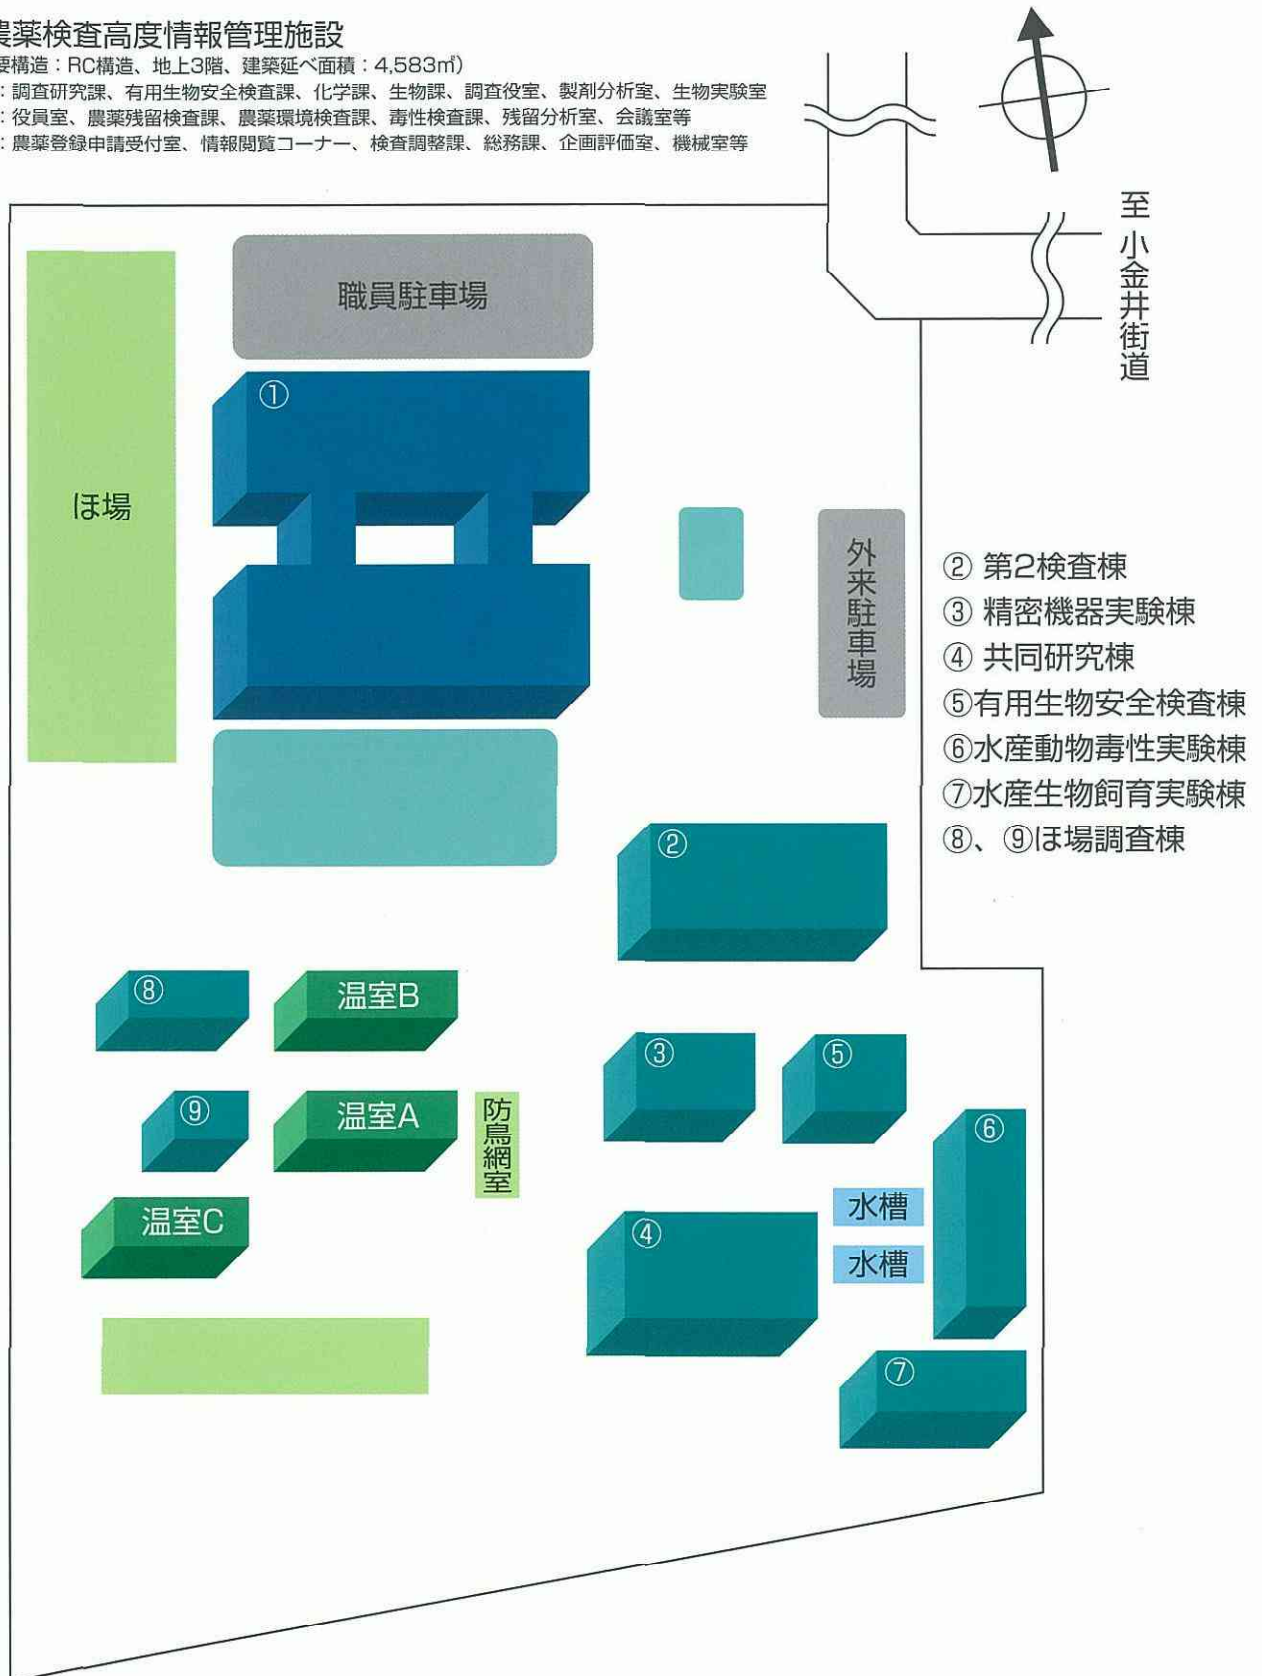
農薬検査高度情報管理施設
要構造：RC構造、地上3階、建築延べ面積：4,583㎡)
：調査研究課、有用生物安全検査課、化学課、生物課、調査役室、製剤分析室、生物実験室
：役員室、農薬残留検査課、農薬環境検査課、毒性検査課、残留分析室、会議室等
：農薬登録申請受付室、情報閲覧コーナー、検査調整課、総務課、企画評価室、機械室等

至小金井街道

職員駐車場

①

ほ場

外来駐車場

② 第2検査棟
③ 精密機器実験棟
④ 共同研究棟
⑤有用生物安全検査棟
⑥水産動物毒性実験棟
⑦水産生物飼育実験棟
⑧、⑨ほ場調査棟

②

⑧

温室B

③

⑤

⑨

温室A

防鳥網室

⑥

温室C

水槽

水槽

④

⑦